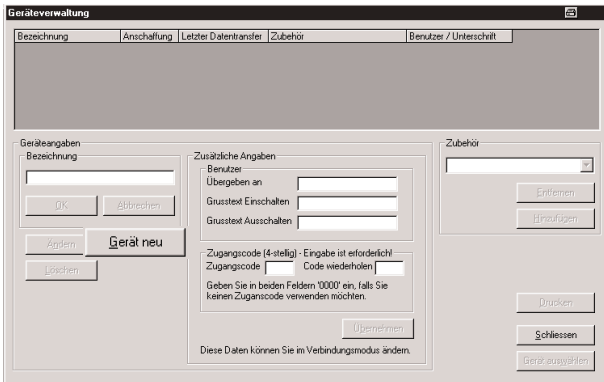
Geräteverwaltung

| Bezeichnung | Anschaffung | Letzter Datentransfer | Zubehör | Benutzer / Unterschrift |
|---|---|---|---|---|

Geräteangaben

Bezeichnung

OK

Abbrechen

Ändern

Gerät neu

Löschen

Zusätzliche Angaben

Benutzer

Übergeben an

Grusstext Einschalten

Grusstext Ausschalten

Zugangscode (4-stellig) - Eingabe ist erforderlich!

Zugangscode

Code wiederholen

Geben Sie in beiden Feldern '0000' ein, falls Sie keinen Zuganscode verwenden möchten.

Übernehmen

Diese Daten können Sie im Verbindungsmodus ändern.

Zubehör

Entfernen

Hinzufügen

Drucken

Schliessen

Gerät auswählen